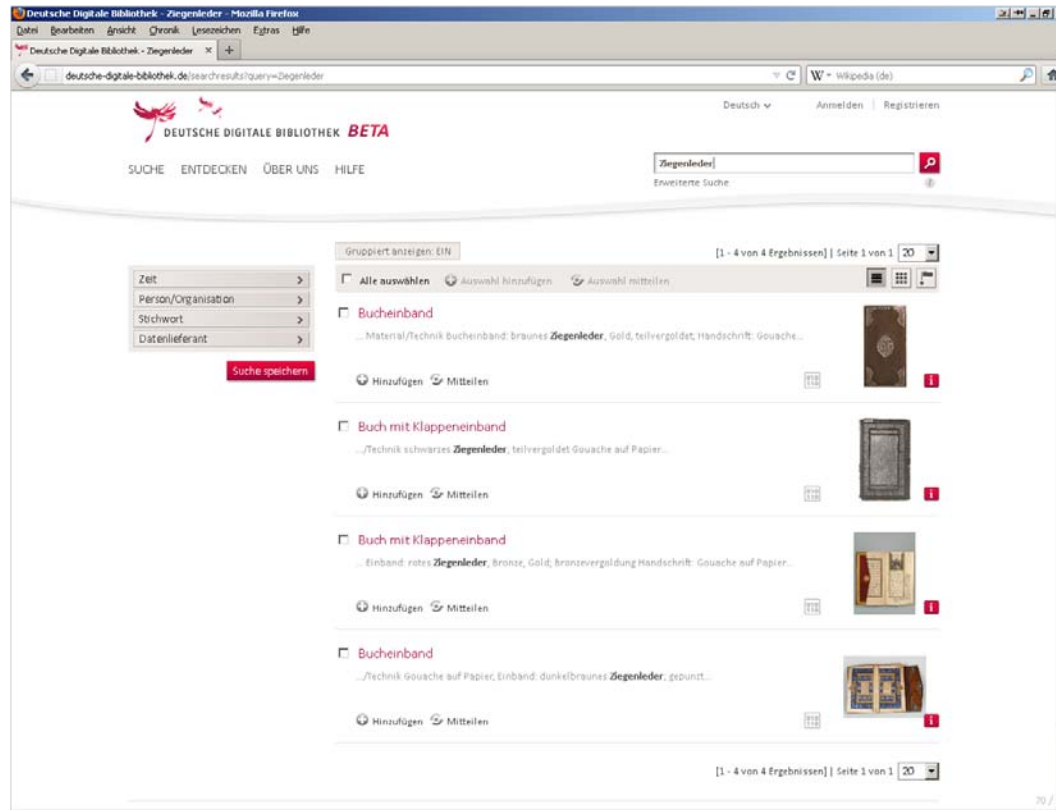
Deutsche Digitale Bibliothek - Ziegenleder - Mozilla Firefox

Datei Bearbeiten Ansicht Chronik Lesezeichen Extras Hilfe

Deutsche Digitale Bibliothek - Ziegenleder × +

deutsche-digitale-bibliothek.de/searchresults?query=Ziegenleder

W - Wikipedia (de)

Deutsch Anmelden | Registrieren

DEUTSCHE DIGITALE BIBLIOTHEK BETA

SUCHE ENTDECKEN ÜBER UNS HILFE

Ziegenleder

Erweiterte Suche

Gruppiert anzeigen: EIN

[1 - 4 von 4 Ergebnissen] | Seite 1 von 1 20

Zeit

Person/Organisation

Stichwort

Datenlieferant

Suche speichern

Alle auswählen Auswahl hinzufügen Auswahl mitteilen

Bucheinband

... Material/Technik Bucheinband: braunes Ziegenleder, Gold, teilvergoldet; Handschrift: Gouache...

Hinzufügen Mitteilen

Buch mit Klappeneinband

.../Technik schwarzes Ziegenleder; teilvergoldet Gouache auf Papier...

Hinzufügen Mitteilen

Buch mit Klappeneinband

... Einband: rotes Ziegenleder, Bronze, Gold; bronzevergoldung Handschrift: Gouache auf Papier...

Hinzufügen Mitteilen

Bucheinband

.../Technik Gouache auf Papier, Einband: dunkelbraunes Ziegenleder; gepunzt...

Hinzufügen Mitteilen

[1 - 4 von 4 Ergebnissen] | Seite 1 von 1 20

70 /